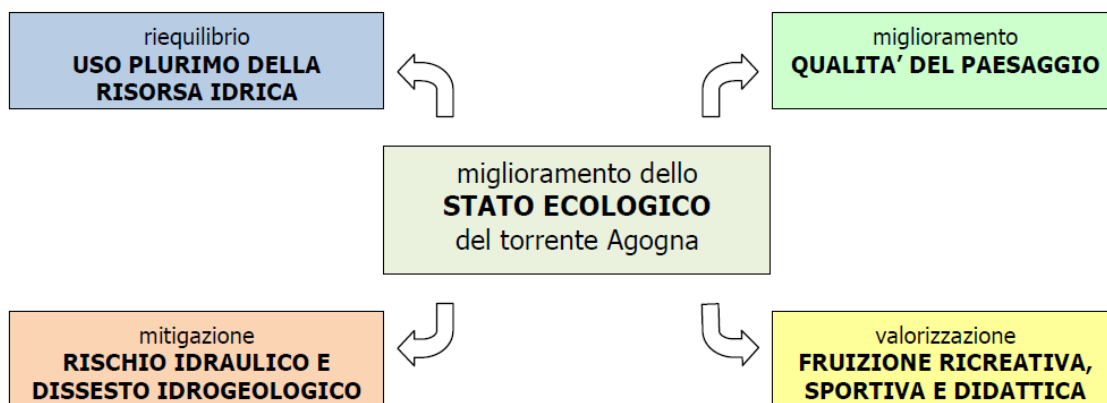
riequilibrio
USO PLURIMO DELLA RISORSA IDRICA

miglioramento
QUALITA' DEL PAESAGGIO

miglioramento dello
STATO ECOLOGICO
del torrente Agogna

mitigazione
RISCHIO IDRAULICO E DISSESTO IDROGEOLOGICO

valorizzazione
FRUIZIONE RICREATIVA, SPORTIVA E DIDATTICA